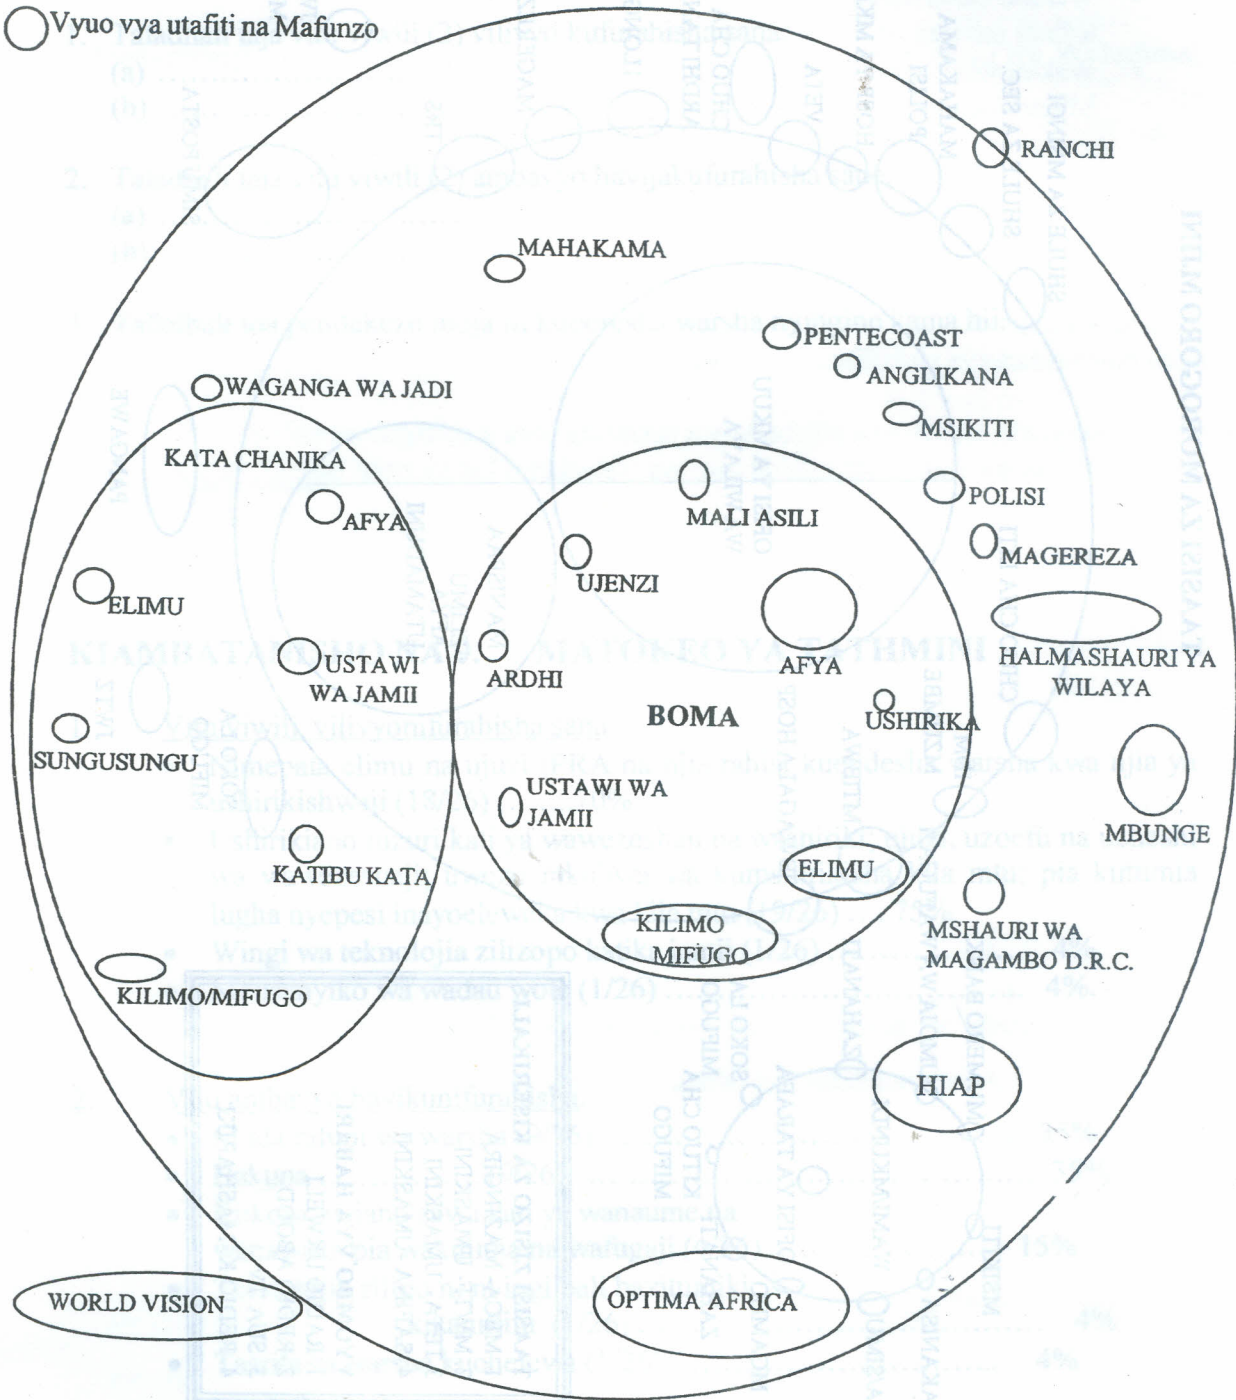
Vyuo vya utafiti na Mafunzo

RANCHI

MAHAKAMA

PENTECOAST

ANGLIKANA

MSIKITI

WAGANGA WA JADI

KATA CHANIKA

AFYA

ELIMU

USTAWI WA JAMII

SUNGUSUNGU

KATIBU KATA

KILIMO/MIFUGO

MALI ASILI

UJENZI

ARDHI

AFYA

BOMA

USHIRIKA

USTAWI WA JAMII

ELIMU

KILIMO MIFUGO

POLISI

MAGEREZA

HALMASHAURI YA WILAYA

MBUNGE

MSHAURI WA MAGAMBO D.R.C.

HIAP

WORLD VISION

OPTIMA AFRICA